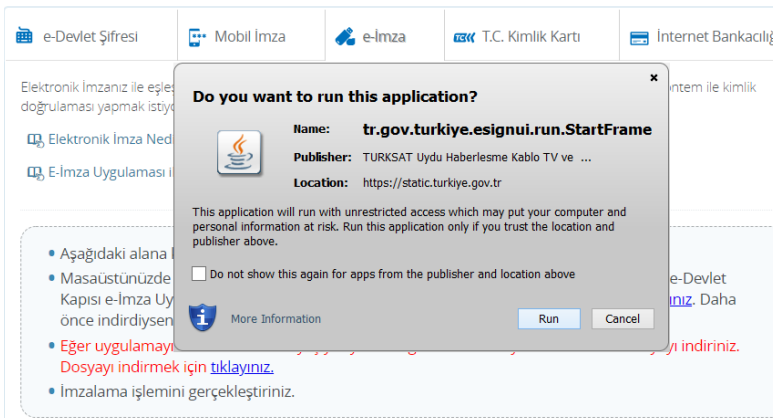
e-Devlet Şifresi | Mobil İmza | e-İmza | T.C. Kimlik Kartı | İnternet Bankacılığ

Elektronik İmzanız ile eşle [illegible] ntem ile kimlik doğrulaması yapmak istiyo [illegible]

Elektronik İmza Ned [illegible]

E-İmza Uygulaması i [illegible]

Do you want to run this application?

Name: tr.gov.turkiye.esignui.run.StartFrame

Publisher: TURKSAT Uydu Haberlesme Kablo TV ve ...

Location: https://static.turkiye.gov.tr

This application will run with unrestricted access which may put your computer and personal information at risk. Run this application only if you trust the location and publisher above.

Do not show this again for apps from the publisher and location above

More Information

Run

Cancel

• Aşağıdaki alana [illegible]

• Masaüstünüzde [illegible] e-Devlet Kapısı e-İmza Uy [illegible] ınız. Daha önce indirdiyseni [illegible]

• Eğer uygulamayı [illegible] yı indiriniz. Dosyayı indirmek için tıklayınız.

• İmzalama işlemini gerçekleştiriniz.